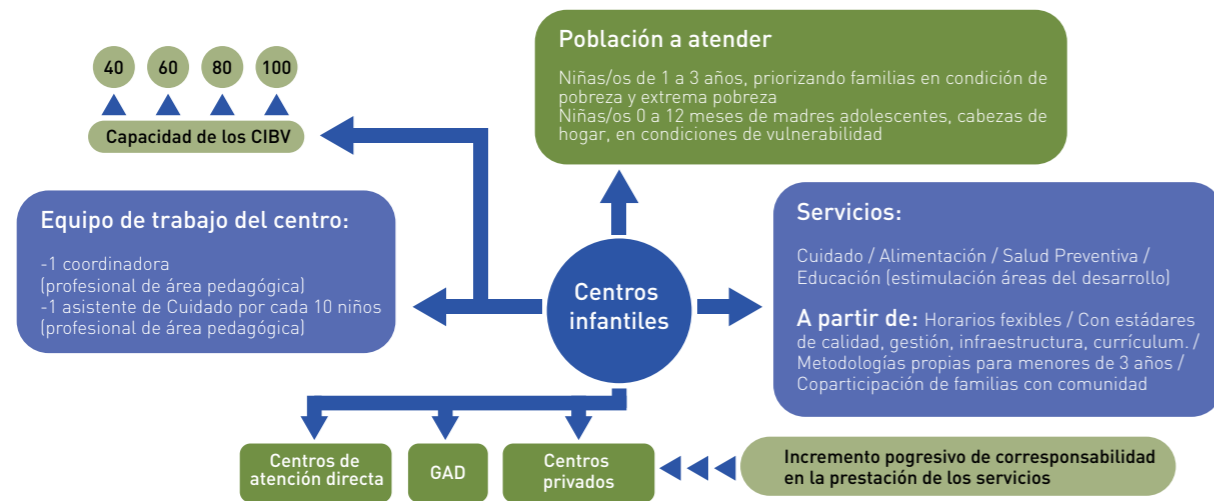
40
60
80
100

Capacidad de los CIBV

Población a atender

Niñas/os de 1 a 3 años, priorizando familias en condición de pobreza y extrema pobreza
Niñas/os 0 a 12 meses de madres adolescentes, cabezas de hogar, en condiciones de vulnerabilidad

Equipo de trabajo del centro:

-1 coordinadora
(profesional de área pedagógica)
-1 asistente de Cuidado por cada 10 niños
(profesional de área pedagógica)

Centros infantiles

Servicios:

Cuidado / Alimentación / Salud Preventiva / Educación (estimulación áreas del desarrollo)

A partir de: Horarios fexibles / Con estádares de calidad, gestión, infraestructura, currículum. / Metodologías propias para menores de 3 años / Coparticipación de familias con comunidad

Centros de atención directa

GAD

Centros privados

Incremento pogresivo de corresponsabilidad en la prestación de los servicios